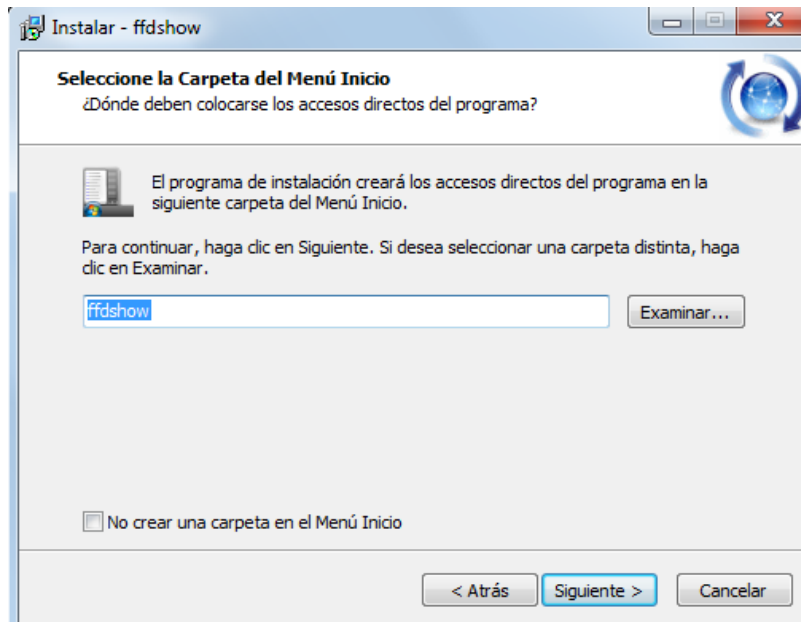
Instalar - ffdshow

Seleccione la Carpeta del Menú Inicio
¿Dónde deben colocarse los accesos directos del programa?

El programa de instalación creará los accesos directos del programa en la siguiente carpeta del Menú Inicio.

Para continuar, haga clic en Siguiente. Si desea seleccionar una carpeta distinta, haga clic en Examinar.

ffdshow

Examinar...

No crear una carpeta en el Menú Inicio

< Atrás

Siguiente >

Cancelar